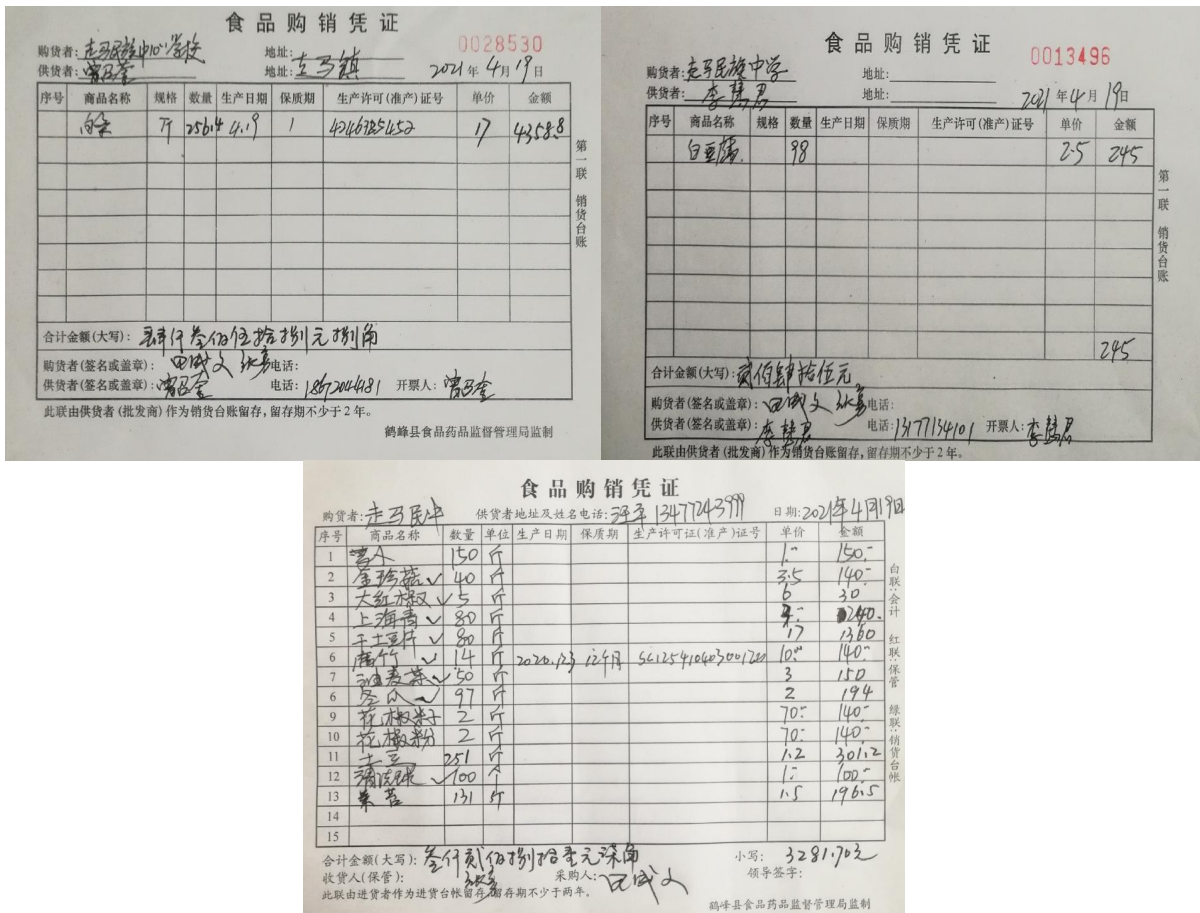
食品购销凭证

0028530

购货者：走马民族中心学校　地址：
供货者：曾昌奎　地址：走马镇　2021年4月19日

| 序号 | 商品名称 | 规格 | 数量 | 生产日期 | 保质期 | 生产许可(准产)证号 | 单价 | 金额 |
|---|---|---|---|---|---|---|---|---|
| | 白条 | 斤 | 256.4 | 4.19 | 1 | 42463285452 | 17 | 4358.8 |
| | | | | | | | | |

第一联 销货台账

合计金额(大写)：肆仟叁佰伍拾捌元捌角
购货者(签名或盖章)：田晓文 张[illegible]　电话：
供货者(签名或盖章)：曾昌奎　电话：18672044181　开票人：曾昌奎
此联由供货者(批发商)作为销货台账留存，留存期不少于2年。
鹤峰县食品药品监督管理局监制

食品购销凭证

0013496

购货者：走马民族中学　地址：
供货者：李慧君　地址：　2021年4月19日

| 序号 | 商品名称 | 规格 | 数量 | 生产日期 | 保质期 | 生产许可(准产)证号 | 单价 | 金额 |
|---|---|---|---|---|---|---|---|---|
| | 白豆腐 | | 98 | | | | 2.5 | 245 |
| | | | | | | | | 245 |

第一联 销货台账

合计金额(大写)：贰佰肆拾伍元
购货者(签名或盖章)：田晓文 张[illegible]　电话：
供货者(签名或盖章)：李慧君　电话：13177134101　开票人：李慧君
此联由供货者(批发商)作为销货台账留存，留存期不少于2年。

食品购销凭证

购货者：走马民中　供货者地址及姓名电话：汪军 13477243599　日期：2021年4月19日

| 序号 | 商品名称 | 数量 | 单位 | 生产日期 | 保质期 | 生产许可证(准产)证号 | 单价 | 金额 |
|---|---|---|---|---|---|---|---|---|
| 1 | 萝卜 | 150 | 斤 | | | | 1. | 150. |
| 2 | 金针菇 | 40 | 斤 | | | | 3.5 | 140. |
| 3 | 大红椒 | 5 | 斤 | | | | 6 | 30 |
| 4 | 上海青 | 80 | 斤 | | | | 3. | 240. |
| 5 | 千张丝 | 80 | 斤 | | | | 17 | 1360 |
| 6 | 腐竹 | 14 | 斤 | 2020.12.3 | 12个月 | SC12541040300120 | 10. | 140. |
| 7 | 油麦菜 | 50 | 斤 | | | | 3 | 150 |
| 8 | 冬瓜 | 97 | 斤 | | | | 2 | 194 |
| 9 | 花椒粒 | 2 | 斤 | | | | 70. | 140. |
| 10 | 花椒粉 | 2 | 斤 | | | | 70. | 140. |
| 11 | 土豆 | 251 | 斤 | | | | 1.2 | 301.2 |
| 12 | 黄瓜 | 100 | 斤 | | | | 1. | 100. |
| 13 | 紫苕 | 131 | 斤 | | | | 1.5 | 196.5 |
| 14 | | | | | | | | |
| 15 | | | | | | | | |

白联：会计
红联：保管
绿联：销货台帐

合计金额(大写)：叁仟贰佰捌拾壹元柒角　小写：3281.702
收货人(保管)：张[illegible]　采购人：田晓文　领导签字：
此联由进货者作为进货台帐留存，留存期不少于两年。
鹤峰县食品药品监督管理局监制